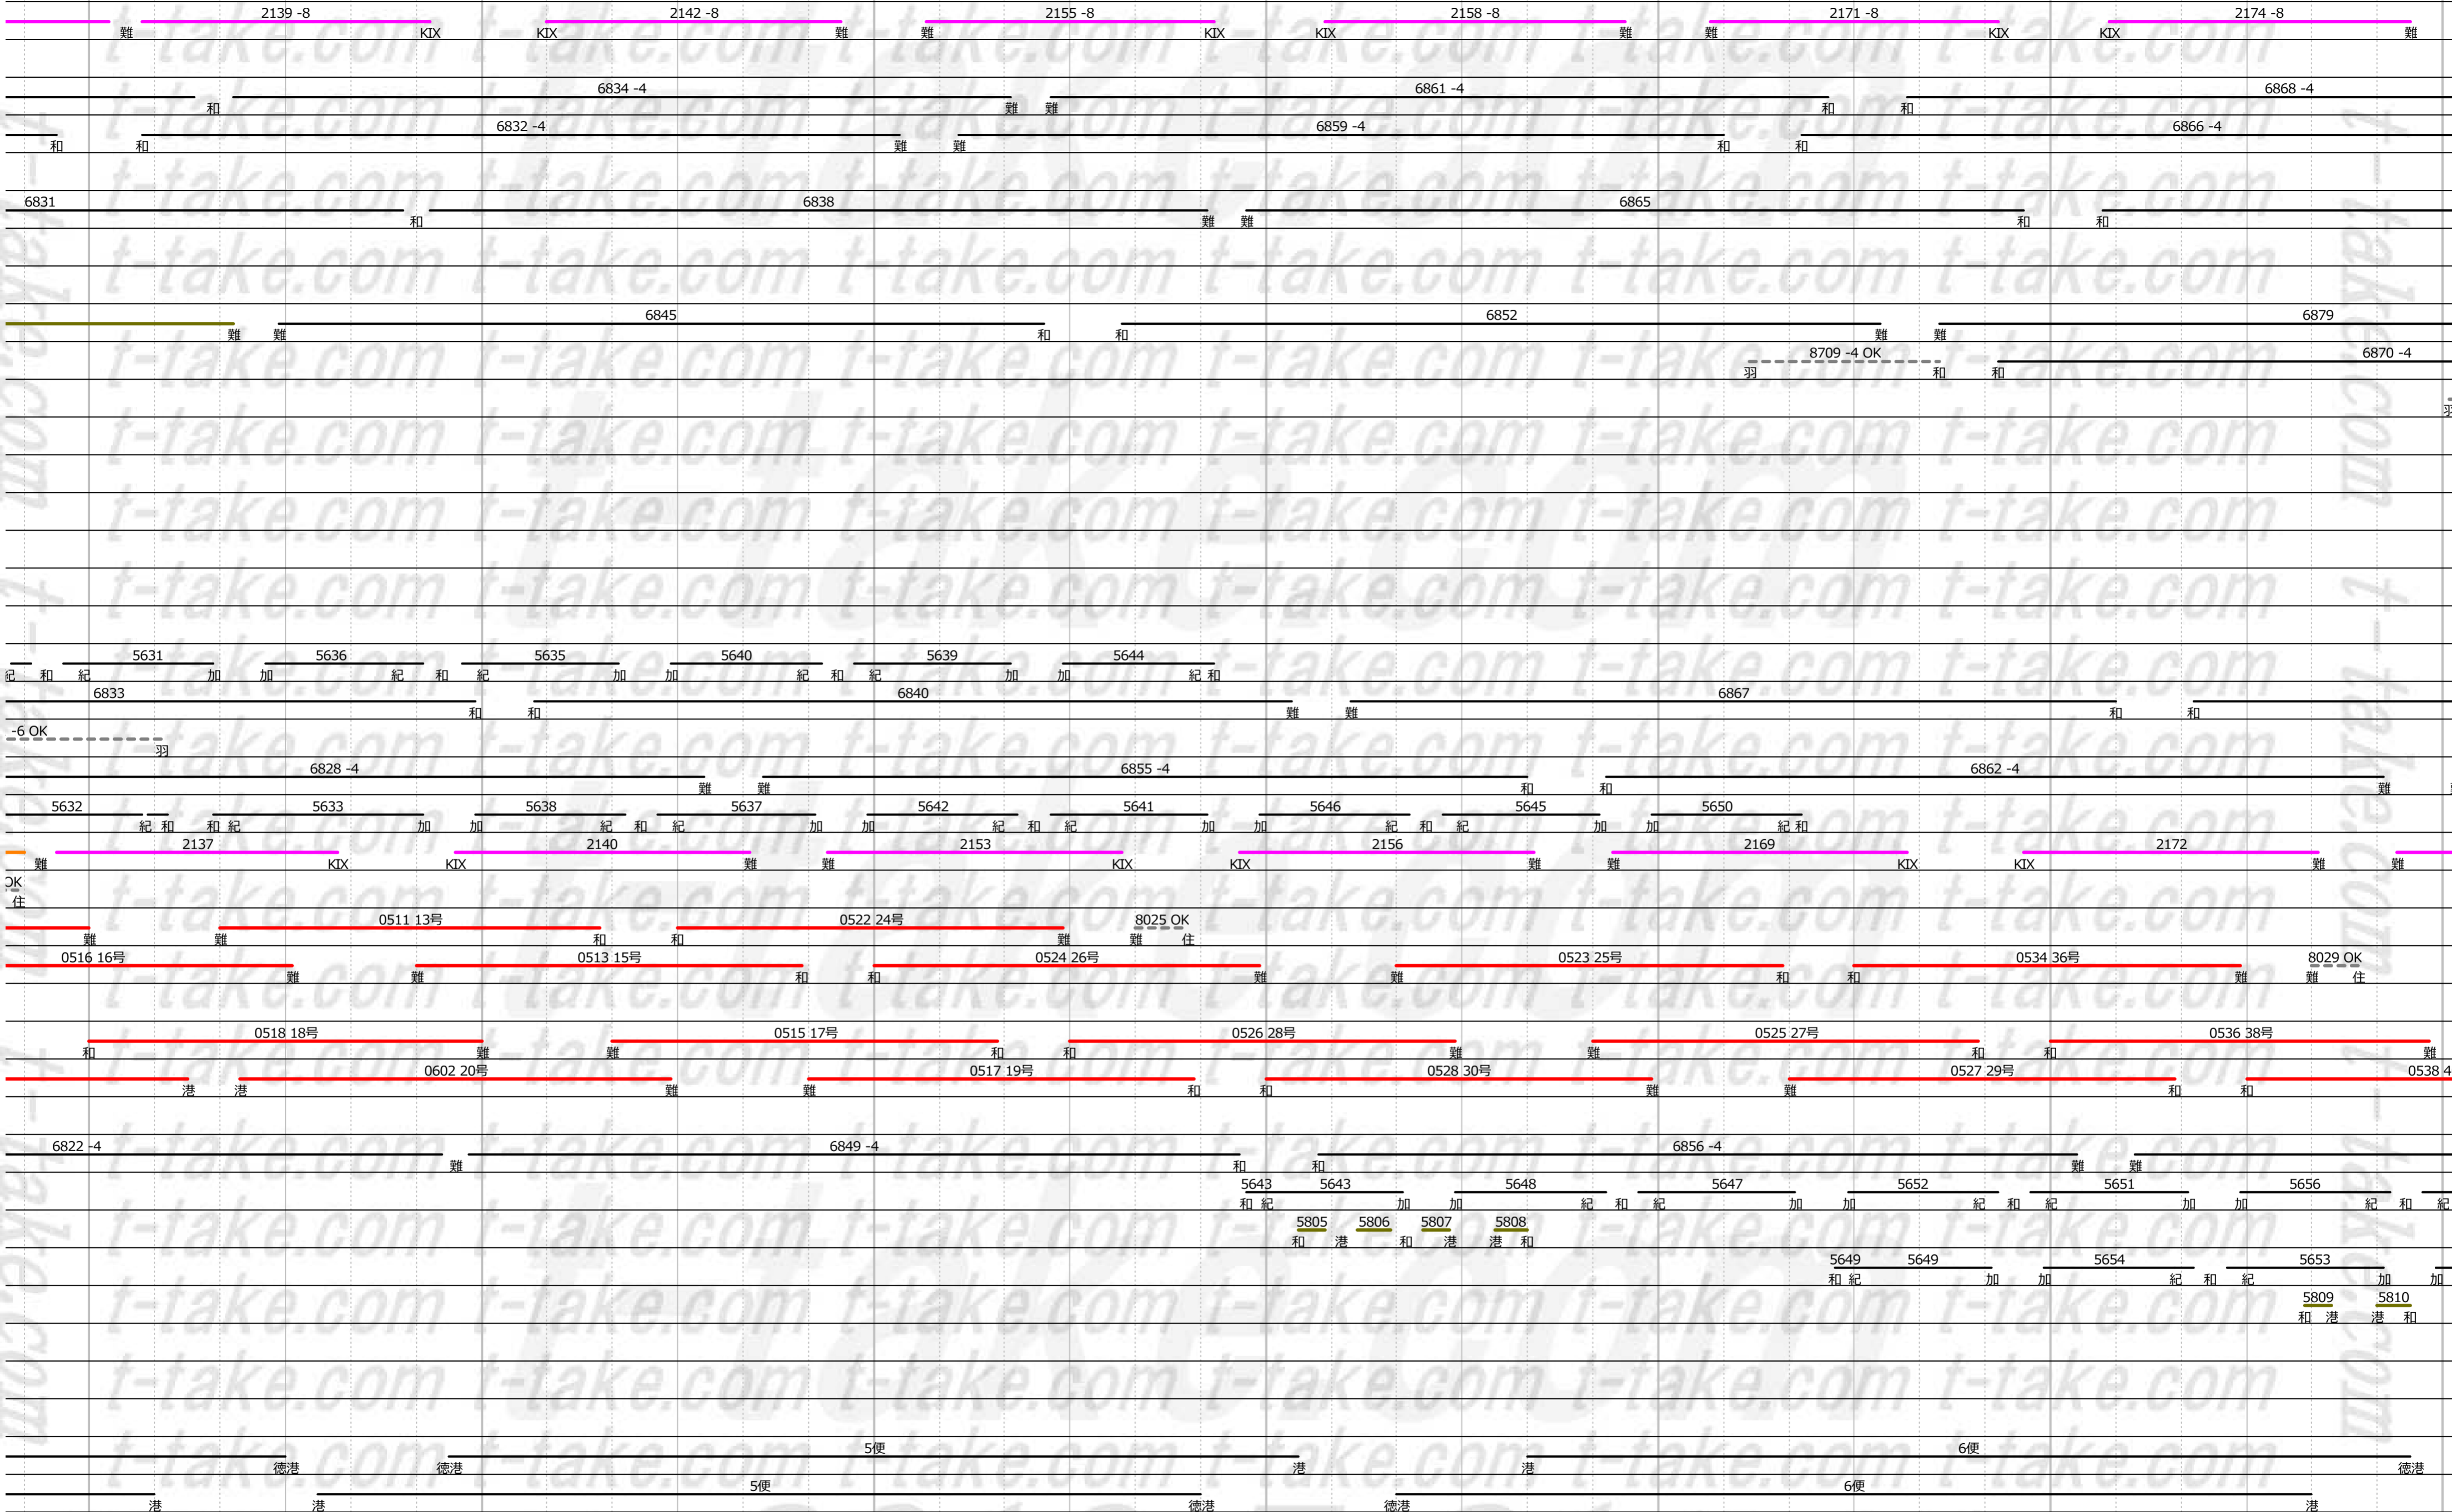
2139 -8 2142 -8 2155 -8 2158 -8 2171 -8 2174 -8
難 KIX KIX 難 難 KIX KIX 難 難 KIX KIX 難

6834 -4 6861 -4 6868 -4
和 難 難 和 和
6832 -4 6859 -4 6866 -4
和 和 難 難 和 和

6831 6838 6865
和 難 難 和 和

6845 6852 6879
難 難 和 和 難 難
8709 -4 OK 6870 -4
羽 和 和

5631 5636 5635 5640 5639 5644
紀 和 紀 加 加 紀 和 紀 加 加 紀 和 紀 加 加 紀 和
6833 6840 6867
和 和 難 難 和 和
-6 OK
羽
6828 -4 6855 -4 6862 -4
難 難 和 和 難
5632 5633 5638 5637 5642 5641 5646 5645 5650
紀 和 和 紀 加 加 紀 和 紀 加 加 紀 和 紀 加 加 紀 和 紀 加 加 紀 和
2137 2140 2153 2156 2169 2172
難 KIX KIX 難 難 KIX KIX 難 難 KIX KIX 難 難
OK
住
0511 13号 0522 24号 8025 OK
難 難 和 和 難 難 住
0516 16号 0513 15号 0524 26号 0523 25号 0534 36号 8029 OK
難 難 和 和 難 難 和 和 難 難 住

0518 18号 0515 17号 0526 28号 0525 27号 0536 38号
和 難 難 和 和 難 難 和 和 難
0602 20号 0517 19号 0528 30号 0527 29号 0538 4
港 港 難 難 和 和 難 難 和 和

6822 -4 6849 -4 6856 -4
難 和 和 難 難
5643 5643 5648 5647 5652 5651 5656
和 紀 加 加 紀 和 紀 加 加 紀 和 紀 加 加 紀 和 紀
5805 5806 5807 5808
和 港 和 港 港 和
5649 5649 5654 5653
和 紀 加 加 紀 和 紀 加 加
5809 5810
和 港 港 和

5便 6便
徳港 徳港 港 港 徳港
5便 6便
港 港 徳港 徳港 港